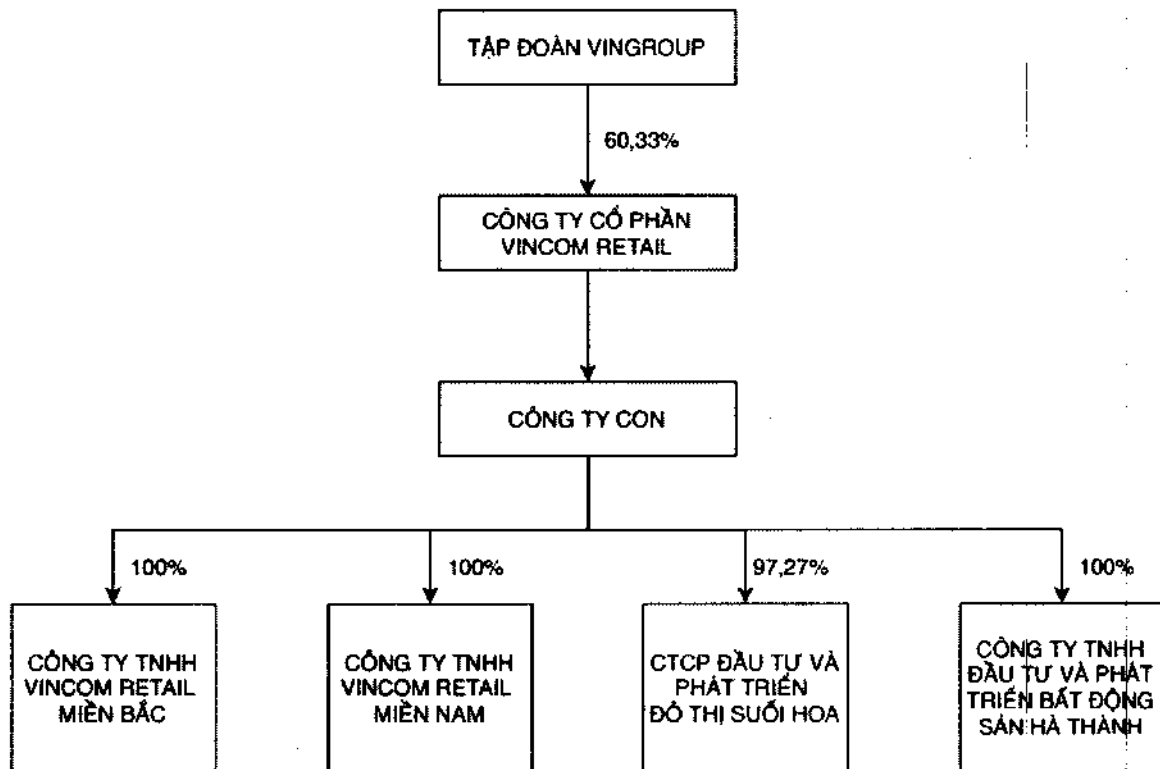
TẬP ĐOÀN VINGROUP

60,33%

CÔNG TY CỔ PHẦN VINCOM RETAIL

CÔNG TY CON

100%

CÔNG TY TNHH VINCOM RETAIL MIỀN BẮC

100%

CÔNG TY TNHH VINCOM RETAIL MIỀN NAM

97,27%

CTCP ĐẦU TƯ VÀ PHÁT TRIỂN ĐÔ THỊ SUỐI HOA

100%

CÔNG TY TNHH ĐẦU TƯ VÀ PHÁT TRIỂN BẤT ĐỘNG SẢN HÀ THÀNH